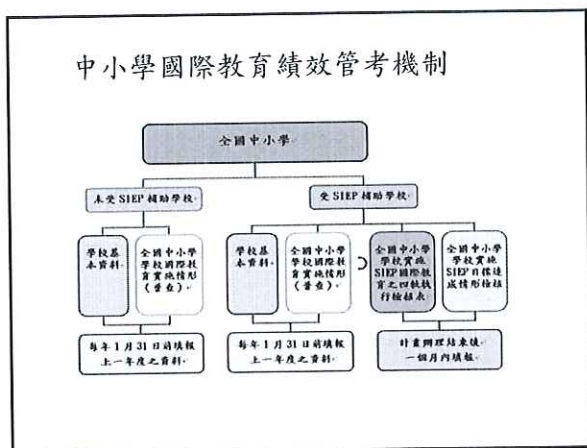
中小學國際教育績效管考機制

全國中小學

未受 SIEP 補助學校

受 SIEP 補助學校

學校基本資料

全國中小學學校國際教育實施情形(普查)

學校基本資料

全國中小學學校實施情形(普查)

全國中小學學校實施 SIEP 國際教育之四軌執行檢核表

全國中小學學校實施 SIEP 目標達成情形檢核

每年 1 月 31 日前填報上一年度之資料

每年 1 月 31 日前填報上一年度之資料

計畫辦理結束後一個月內填報